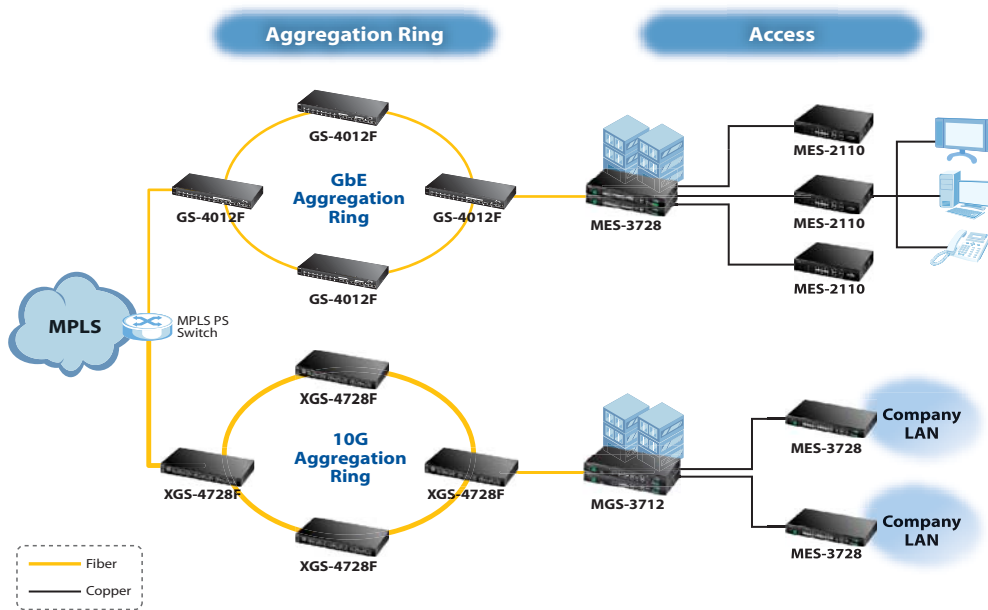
Aggregation Ring

Access

GS-4012F

GbE Aggregation Ring

GS-4012F

GS-4012F

GS-4012F

MES-3728

MES-2110

MES-2110

MES-2110

MPLS

MPLS PS Switch

XGS-4728F

10G Aggregation Ring

XGS-4728F

XGS-4728F

XGS-4728F

MGS-3712

MES-3728

Company LAN

MES-3728

Company LAN

Fiber

Copper